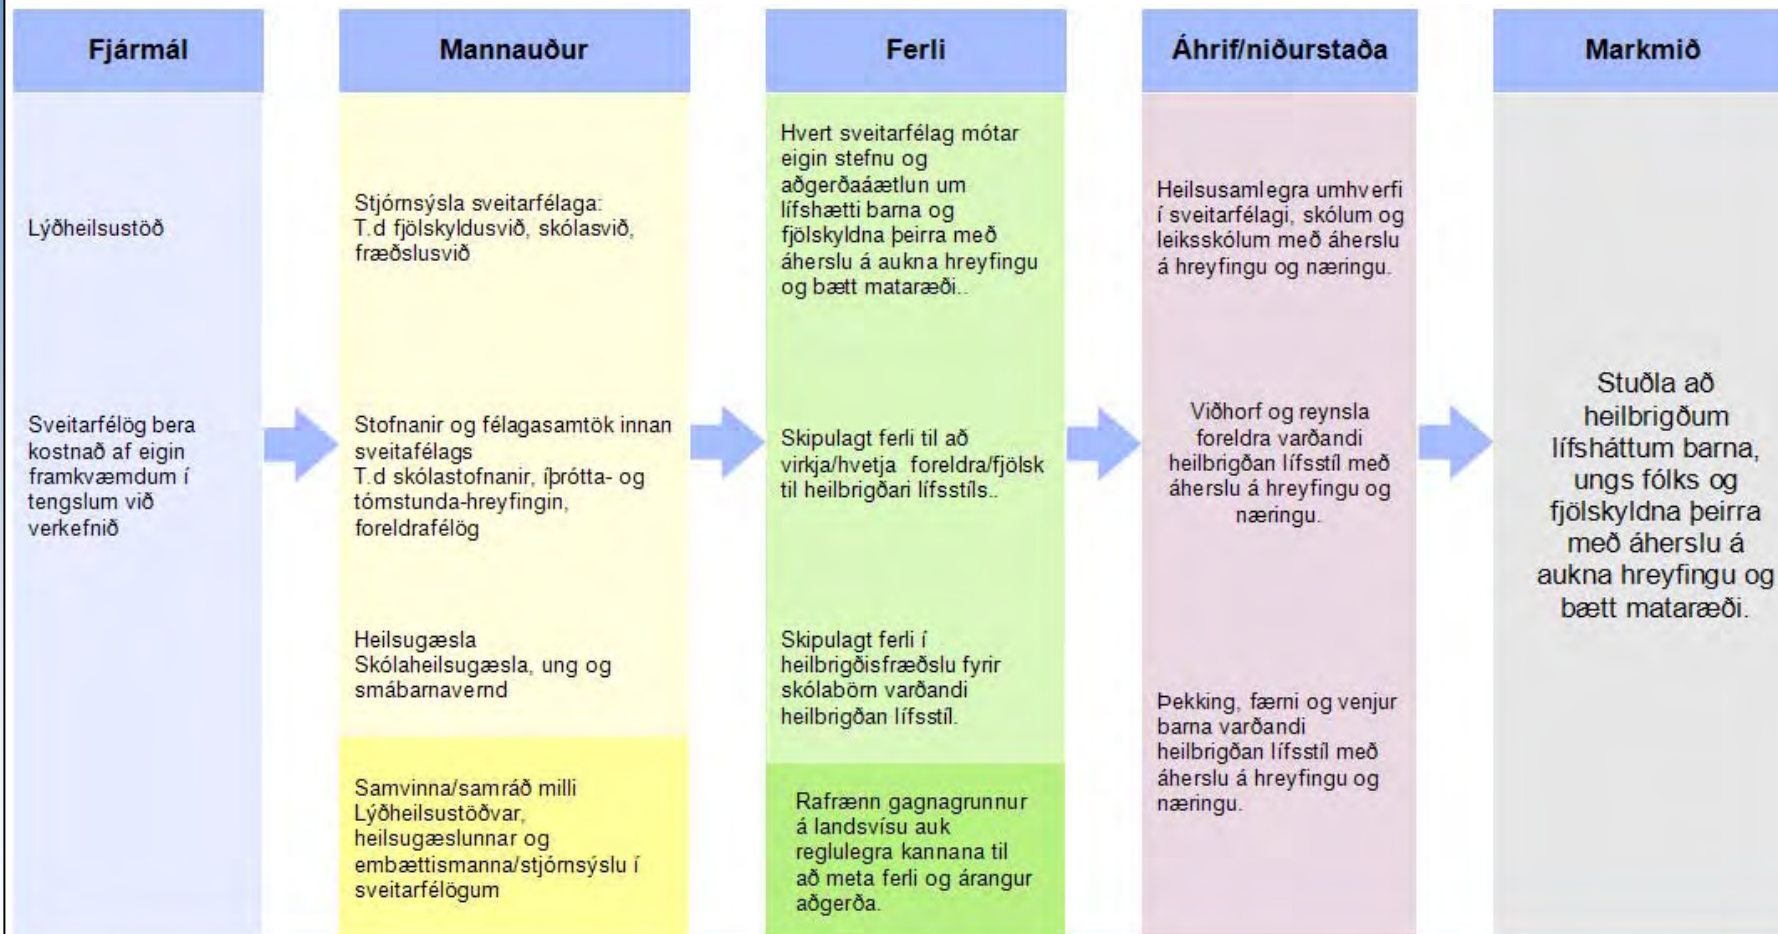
Fjármál

Lýðheilsustöð

Sveitarfélög bera kostnað af eigin framkvæmdum í tengslum við verkefnið

Mannauður

Stjórnsýsla sveitarfélaga: T.d fjölskyldusvið, skólasvið, fræðslusvið

Stofnanir og félagasamtök innan sveitafélags T.d skólastofnanir, íþrótta- og tómstunda-hreyfingin, foreldrafélög

Heilsugæsla Skólaheilsugæsla, ung og smábarnavernd

Samvinna/samráð milli Lýðheilsustöðvar, heilsugæslunnar og embættismanna/stjórnsýslu í sveitarfélögum

Ferli

Hvert sveitarfélag mótar eigin stefnu og aðgerðaáætlun um lífshætti barna og fjölskyldna þeirra með áherslu á aukna hreyfingu og bætt mataræði..

Skipulagt ferli til að virkja/hvetja foreldra/fjölsk til heilbrigðari lífsstíls..

Skipulagt ferli í heilbrigðisfræðslu fyrir skólabörn varðandi heilbrigðan lífsstíl.

Rafrænn gagnagrunnur á landsvísu auk reglulegra kannana til að meta ferli og árangur aðgerða.

Áhrif/niðurstaða

Heilsusamlegra umhverfi í sveitarfélagi, skólum og leiksskólum með áherslu á hreyfingu og næringu.

Viðhorf og reynsla foreldra varðandi heilbrigðan lífsstíl með áherslu á hreyfingu og næringu.

Þekking, færni og venjur barna varðandi heilbrigðan lífsstíl með áherslu á hreyfingu og næringu.

Markmið

Stuðla að heilbrigðum lífsháttum barna, ungs fólks og fjölskyldna þeirra með áherslu á aukna hreyfingu og bætt mataræði.